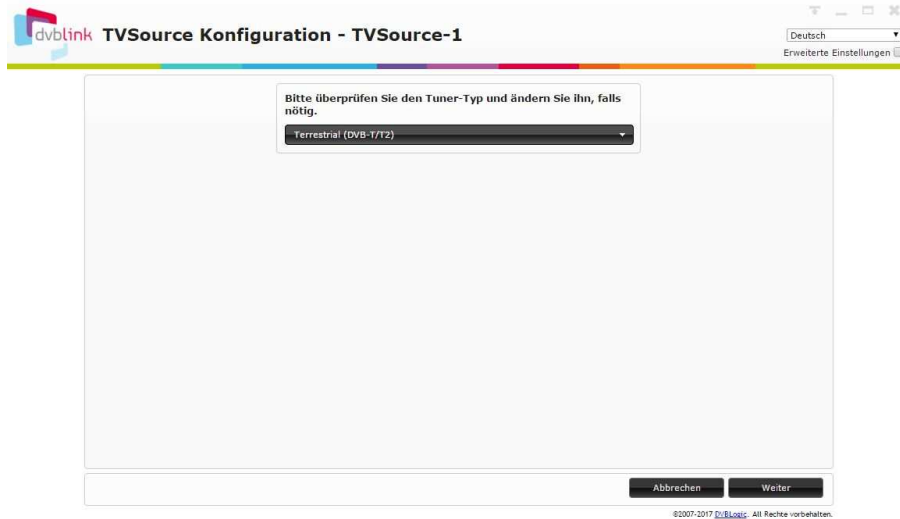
dvblink TVSource Konfiguration - TVSource-1

Deutsch
Erweiterte Einstellungen

Bitte überprüfen Sie den Tuner-Typ und ändern Sie ihn, falls nötig.

Terrestrial (DVB-T/T2)

Abbrechen
Weiter

©2007-2017 DVBLogic. All Rechte vorbehalten.